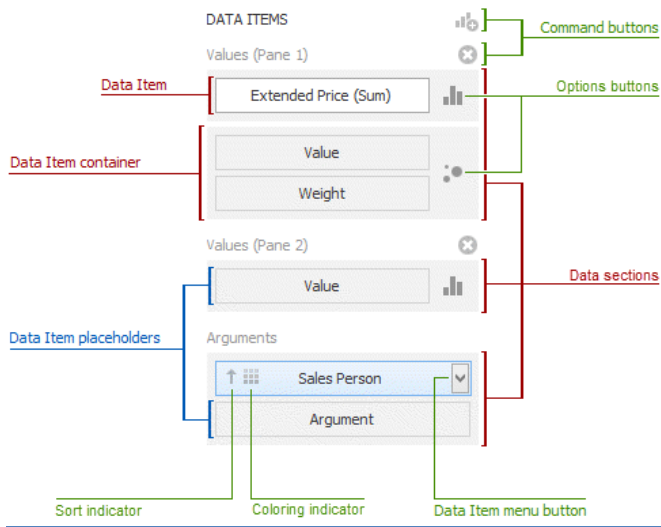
DATA ITEMS

Command buttons

Values (Pane 1)

Data Item

Extended Price (Sum)

Options buttons

Data Item container

Value

Weight

Values (Pane 2)

Value

Data sections

Data Item placeholders

Arguments

Sales Person

Argument

Sort indicator

Coloring indicator

Data Item menu button